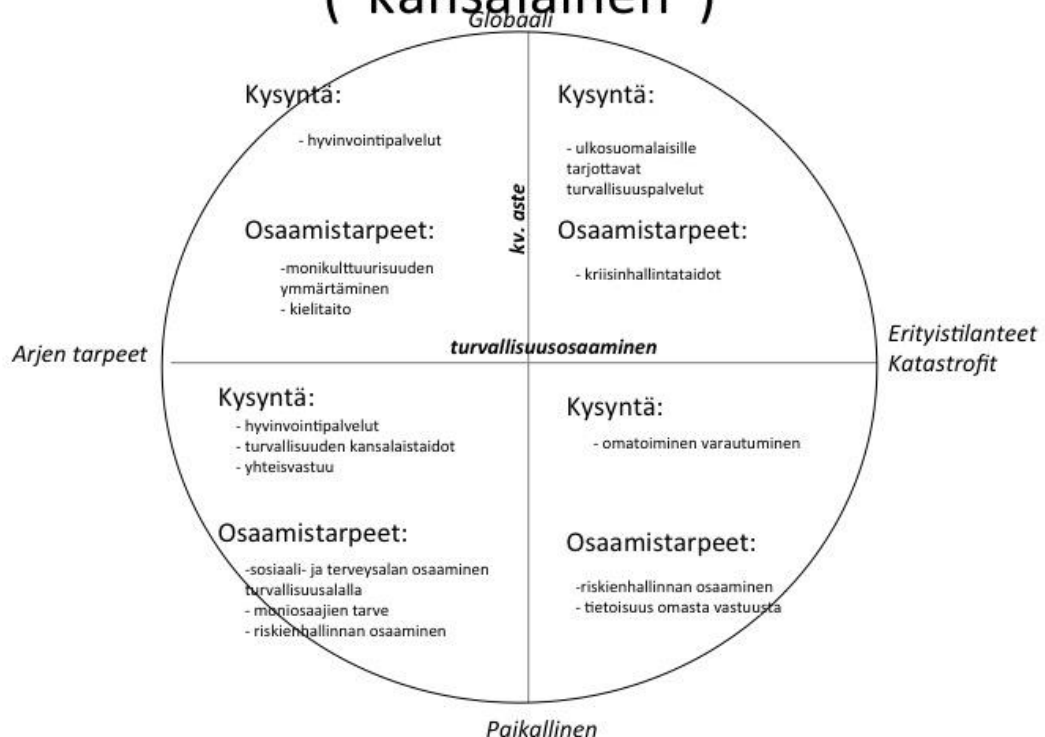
( Kansalainen )

Globaali

Kysyntä:

- hyvinvointipalvelut

Osaamistarpeet:

-monikulttuurisuuden ymmärtäminen
- kielitaito

Kysyntä:

- ulkosuomalaisille tarjottavat turvallisuuspalvelut

Osaamistarpeet:

- kriisinhallintataidot

kv. aste

Arjen tarpeet

turvallisuusosaaminen

Erityistilanteet
Katastrofit

Kysyntä:

- hyvinvointipalvelut
- turvallisuuden kansalaistaidot
- yhteisvastuu

Osaamistarpeet:

-sosiaali- ja terveysalan osaaminen turvallisuusalalla
- moniosaajien tarve
- riskienhallinnan osaaminen

Kysyntä:

- omatoiminen varautuminen

Osaamistarpeet:

-riskienhallinnan osaaminen
- tietoisuus omasta vastuusta

Paikallinen